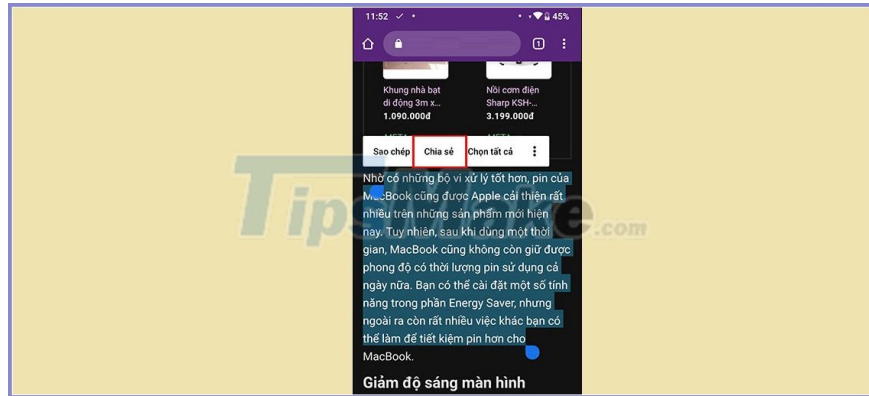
11:52 45%

1

Khung nhà bạt di động 3m x...
1.090.000đ

Nồi cơm điện Sharp KSH-...
3.199.000đ

Sao chép
Chia sẻ
Chọn tất cả

Nhờ có những bộ vi xử lý tốt hơn, pin của MacBook cũng được Apple cải thiện rất nhiều trên những sản phẩm mới hiện nay. Tuy nhiên, sau khi dùng một thời gian, MacBook cũng không còn giữ được phong độ có thời lượng pin sử dụng cả ngày nữa. Bạn có thể cài đặt một số tính năng trong phần Energy Saver, nhưng ngoài ra còn rất nhiều việc khác bạn có thể làm để tiết kiệm pin hơn cho MacBook.

Giảm độ sáng màn hình

Tips .com